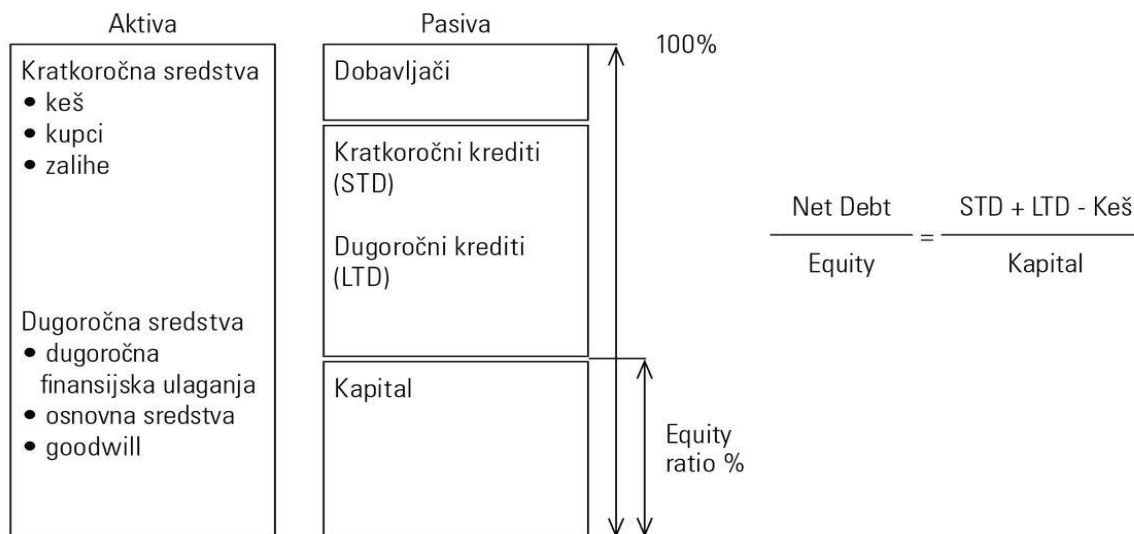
Aktiva

Kratkoročna sredstva
• keš
• kupci
• zalihe

Dugoročna sredstva
• dugoročna finansijska ulaganja
• osnovna sredstva
• goodwill

Pasiva

Dobavljači

Kratkoročni krediti (STD)

Dugoročni krediti (LTD)

Kapital

100%

Equity ratio %

$\frac{\text{Net Debt}}{\text{Equity}} = \frac{\text{STD + LTD - Keš}}{\text{Kapital}}$